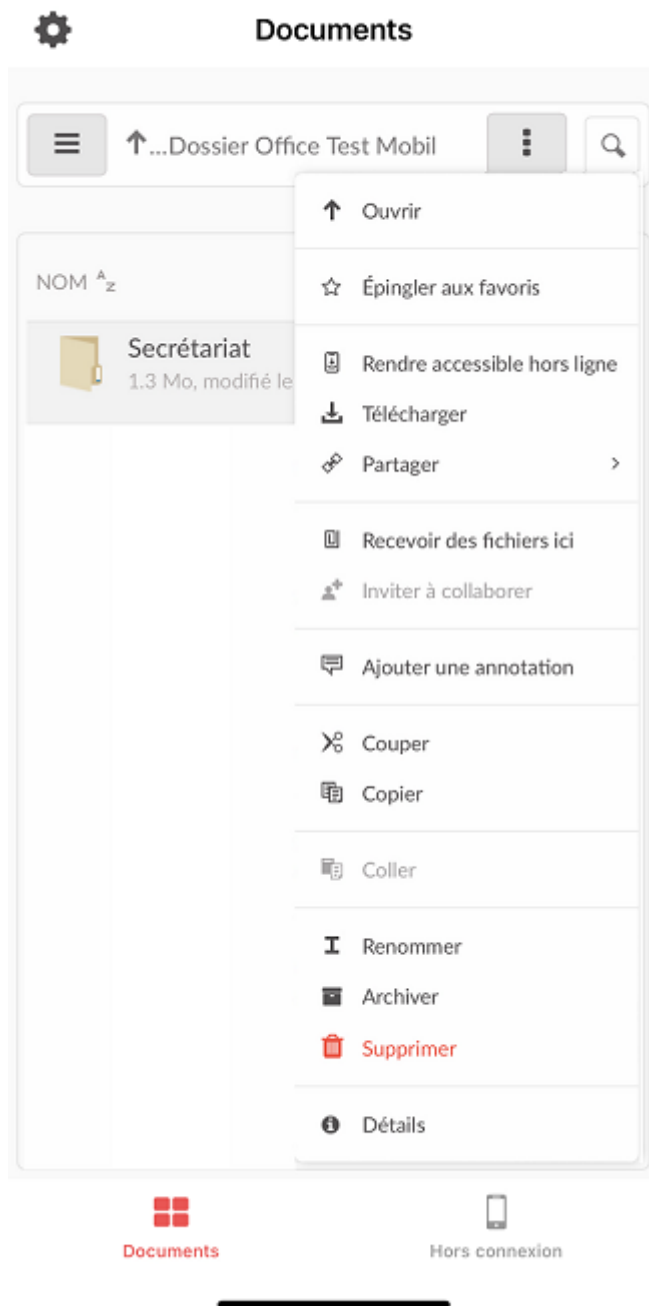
Documents

↑...Dossier Office Test Mobil

NOM $^{A}z$

Secrétariat
1.3 Mo, modifié le

Ouvrir

Épingler aux favoris

Rendre accessible hors ligne
Télécharger
Partager >

Recevoir des fichiers ici
Inviter à collaborer

Ajouter une annotation

Couper
Copier

Coller

Renommer
Archiver
Supprimer

Détails

Documents
Hors connexion